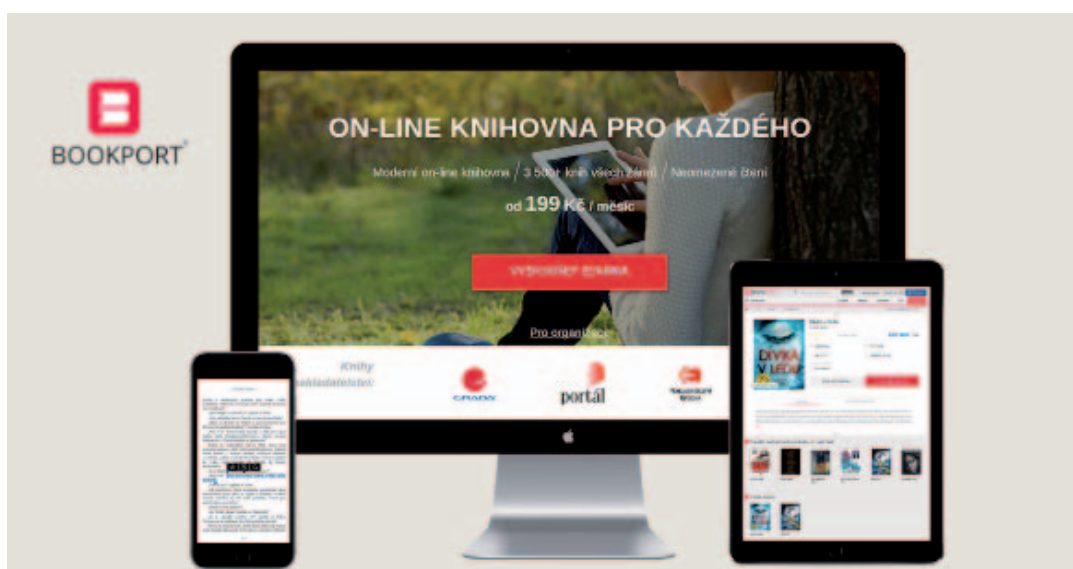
BOOKPORT

ON-LINE KNIHOVNA PRO KAŽDÉHO

Moderní on-line knihovna / 3 500+ knih všech žánrů / Neomezené čtení

od 199 Kč / měsíc

VYZKOUŠET ZDARMA

Pro organizace

Knihy nakladatelství:

GRADA

portál

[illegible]

DÍVKA V LEDU